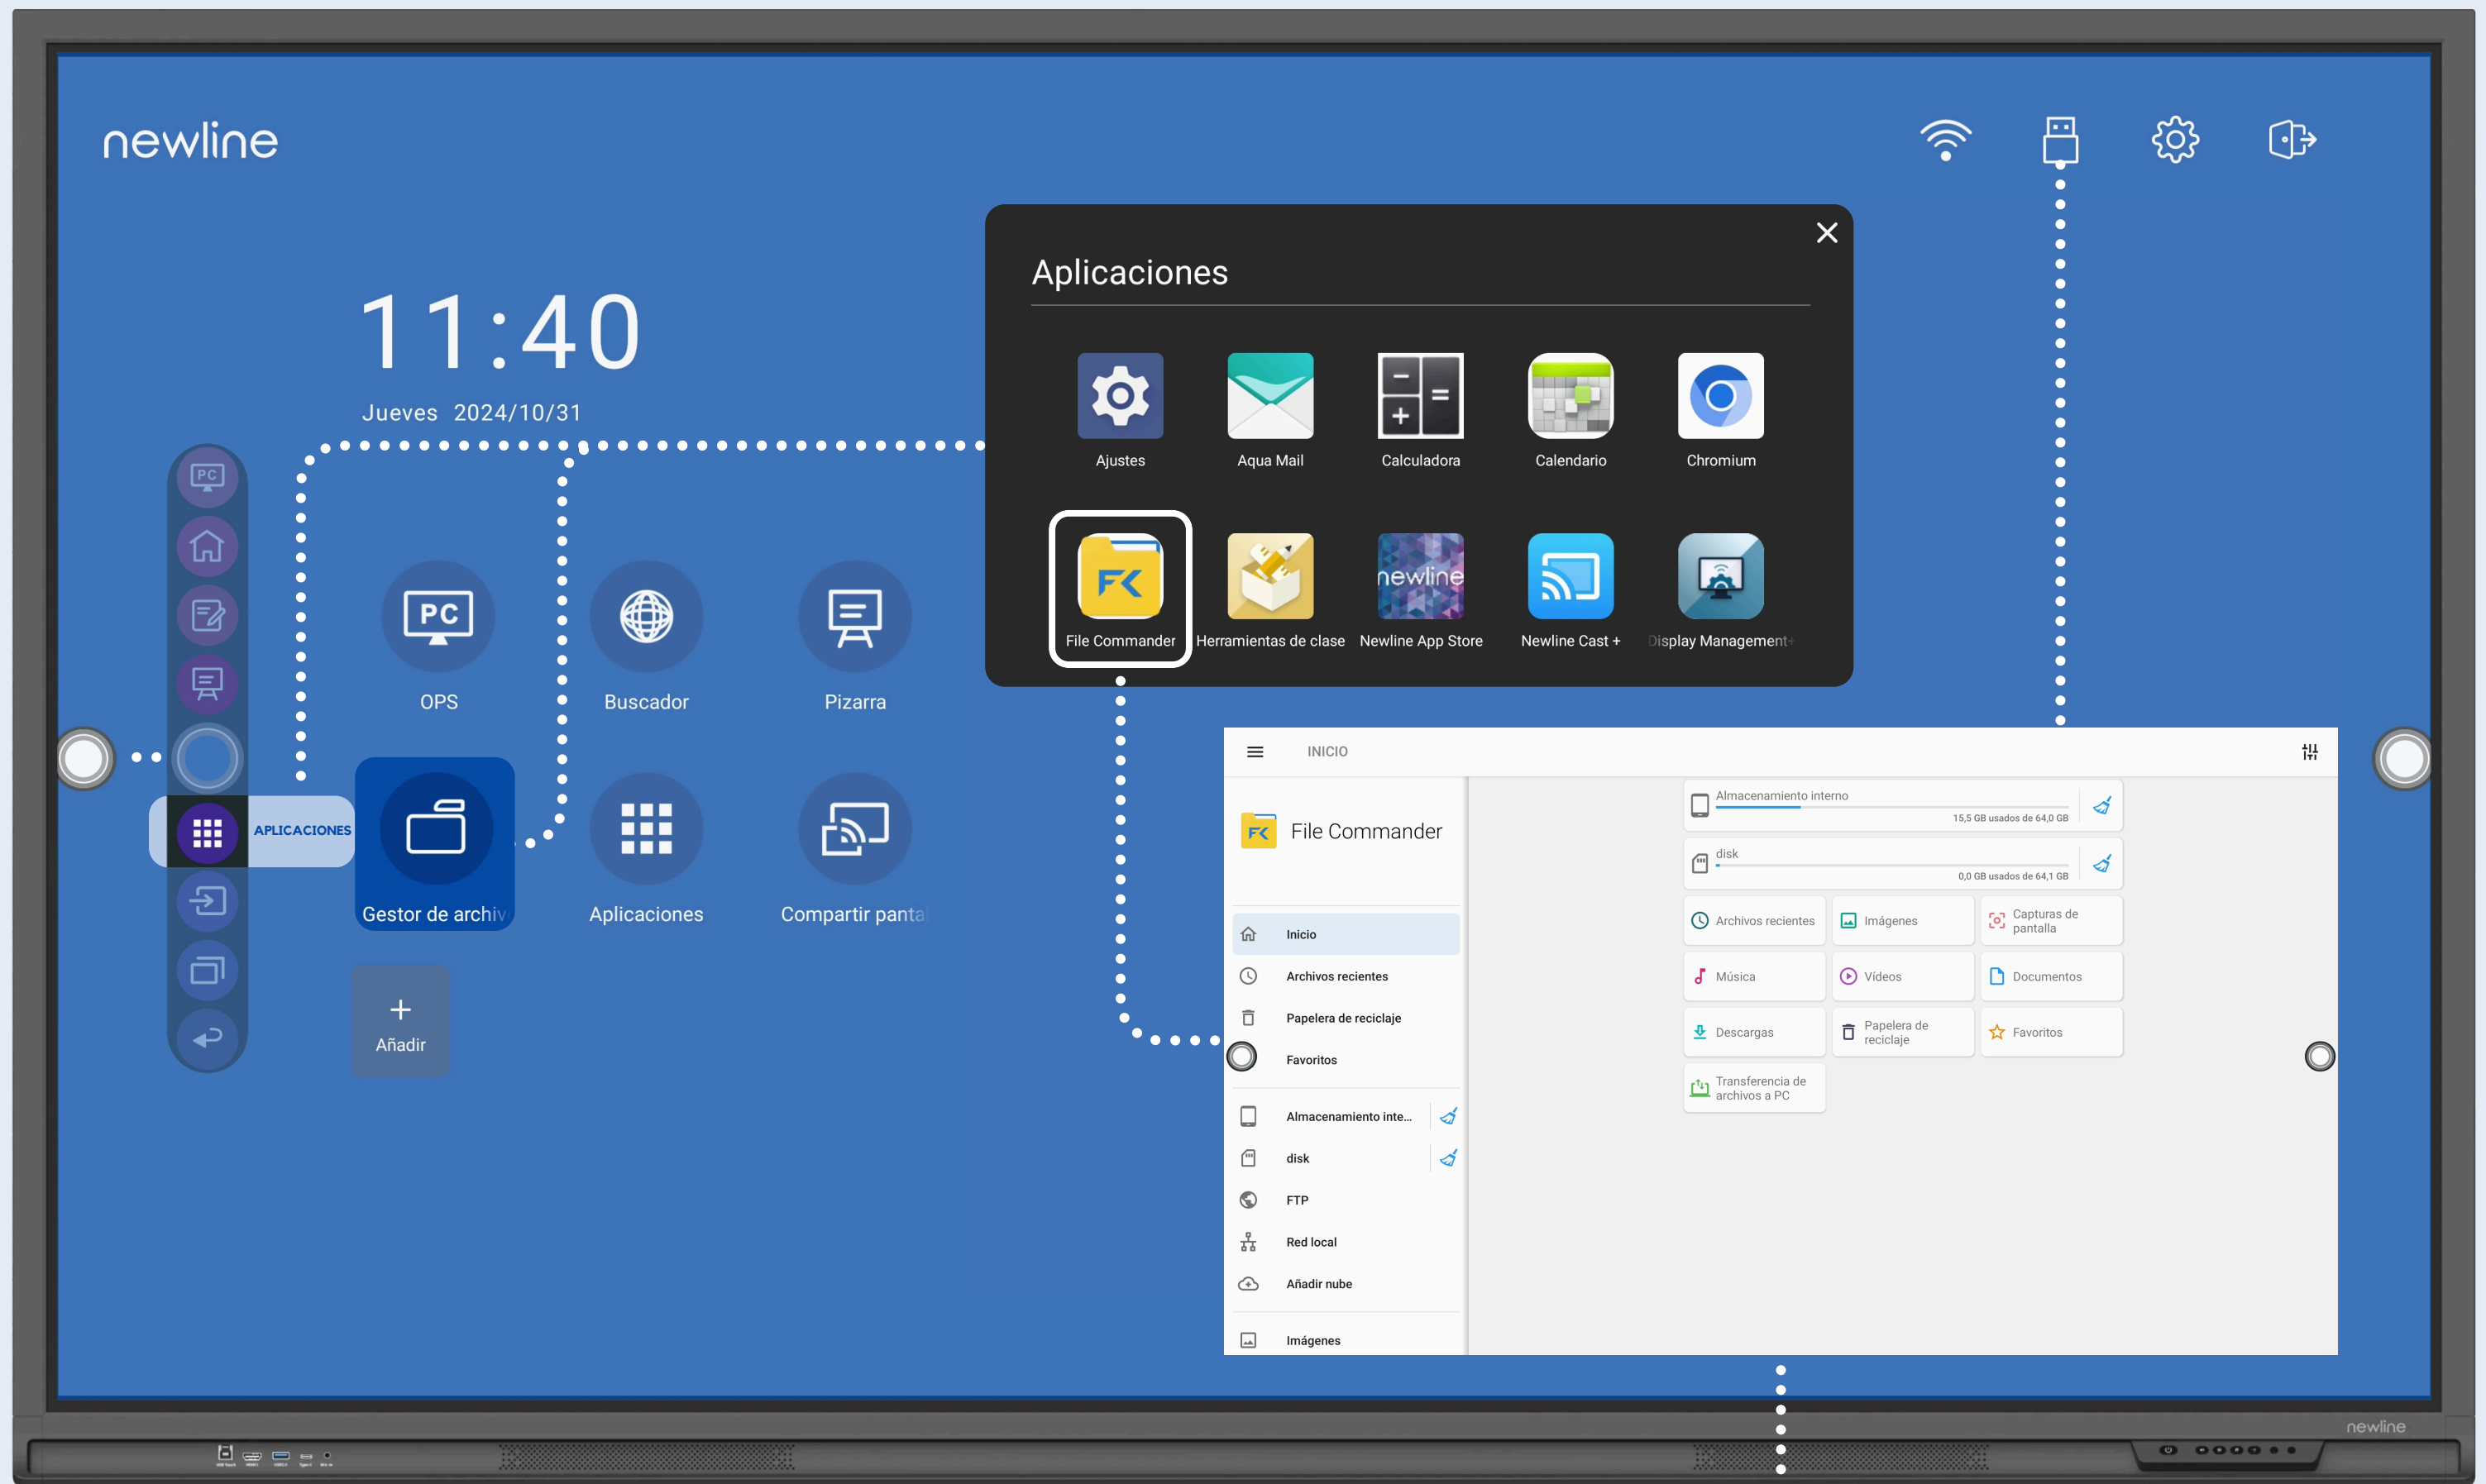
newline

11:40

Jueves 2024/10/31

APLICACIONES

OPS

Buscador

Pizarra

Gestor de archiv

Aplicaciones

Compartir panta

+
Añadir

Aplicaciones

Ajustes

Aqua Mail

Calculadora

Calendario

Chromium

File Commander

Herramientas de clase

Newline App Store

Newline Cast +

Display Management

INICIO

File Commander

Inicio

Archivos recientes

Papelera de reciclaje

Favoritos

Almacenamiento inte...

disk

FTP

Red local

Añadir nube

Imágenes

Almacenamiento interno
15,5 GB usados de 64,0 GB

disk
0,0 GB usados de 64,1 GB

Archivos recientes

Imágenes

Capturas de pantalla

Música

Vídeos

Documentos

Descargas

Papelera de reciclaje

Favoritos

Transferencia de archivos a PC

newline